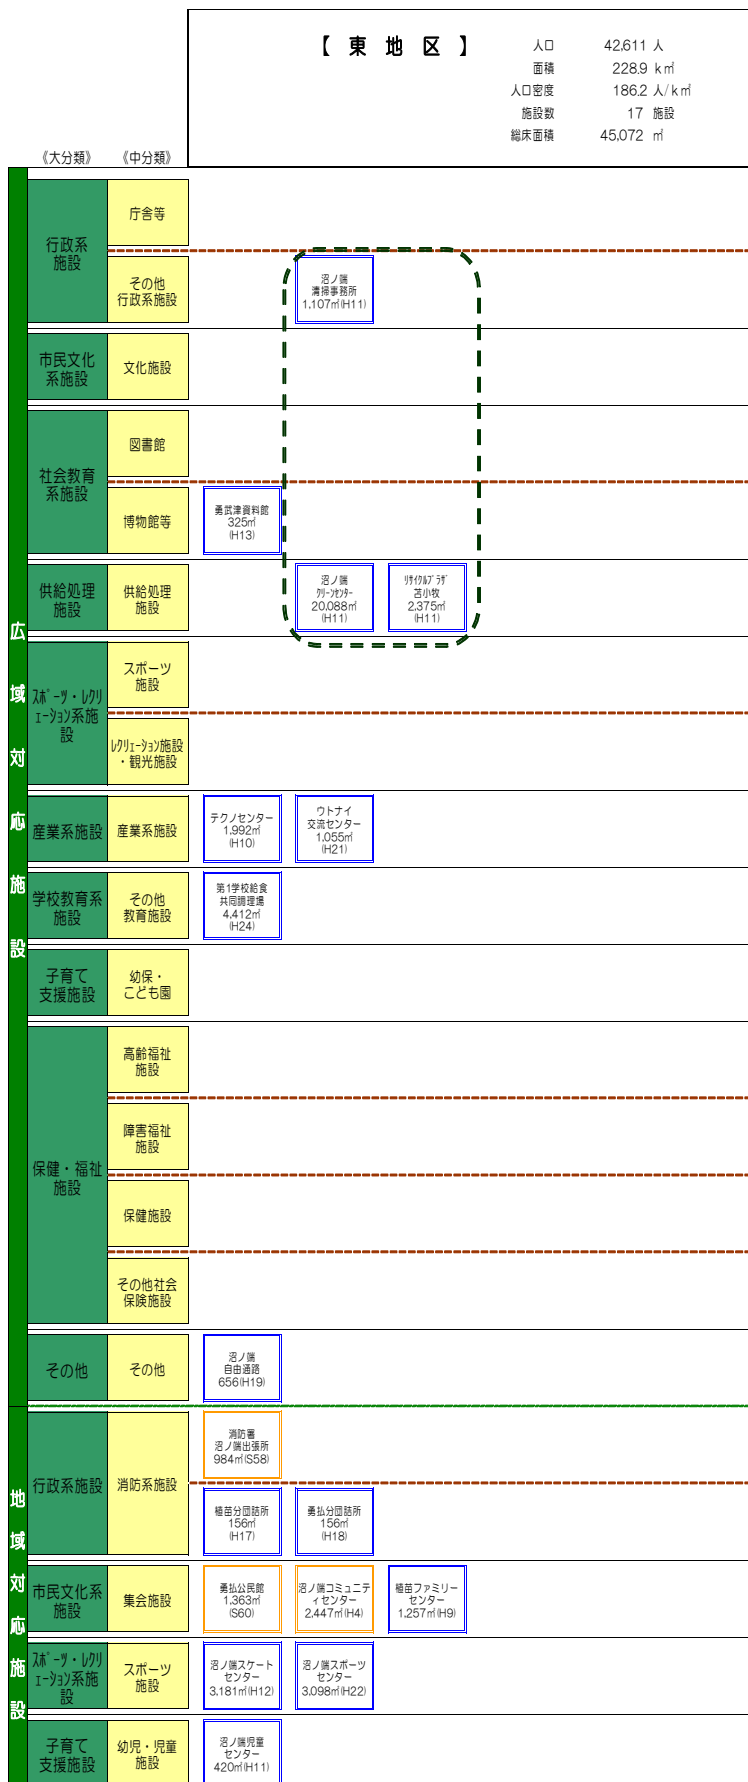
【 東 地 区 】

| | | |
|---|---|---|
| 人口 | 42,611 | 人 |
| 面積 | 228.9 | k㎡ |
| 人口密度 | 186.2 | 人/k㎡ |
| 施設数 | 17 | 施設 |
| 総床面積 | 45,072 | ㎡ |

《大分類》 《中分類》

広域対応施設

行政系施設
庁舎等
その他行政系施設
沼ノ端清掃事務所 1,107㎡(H11)

市民文化系施設
文化施設

社会教育系施設
図書館
博物館等
勇武津資料館 325㎡ (H13)

供給処理施設
供給処理施設
沼ノ端クリーンセンター 20,088㎡ (H11)
リサイクルプラザ苫小牧 2,375㎡ (H11)

スポーツ・レクリエーション系施設
スポーツ施設
レクリエーション施設・観光施設

産業系施設
産業系施設
テクノセンター 1,992㎡ (H10)
ウトナイ交流センター 1,055㎡ (H21)

学校教育系施設
その他教育施設
第1学校給食共同調理場 4,412㎡ (H24)

子育て支援施設
幼保・こども園

保健・福祉施設
高齢福祉施設
障害福祉施設
保健施設
その他社会保険施設

その他
その他
沼ノ端自由通路 656(H19)

地域対応施設

行政系施設
消防系施設
消防署沼ノ端出張所 984㎡(S58)
植苗分団詰所 156㎡ (H17)
勇払分団詰所 156㎡ (H18)

市民文化系施設
集会施設
勇払公民館 1,363㎡ (S60)
沼ノ端コミュニティセンター 2,447㎡(H4)
植苗ファミリーセンター 1,257㎡(H9)

スポーツ・レクリエーション系施設
スポーツ施設
沼ノ端スケートセンター 3,181㎡(H12)
沼ノ端スポーツセンター 3,098㎡(H22)

子育て支援施設
幼児・児童施設
沼ノ端児童センター 420㎡(H11)